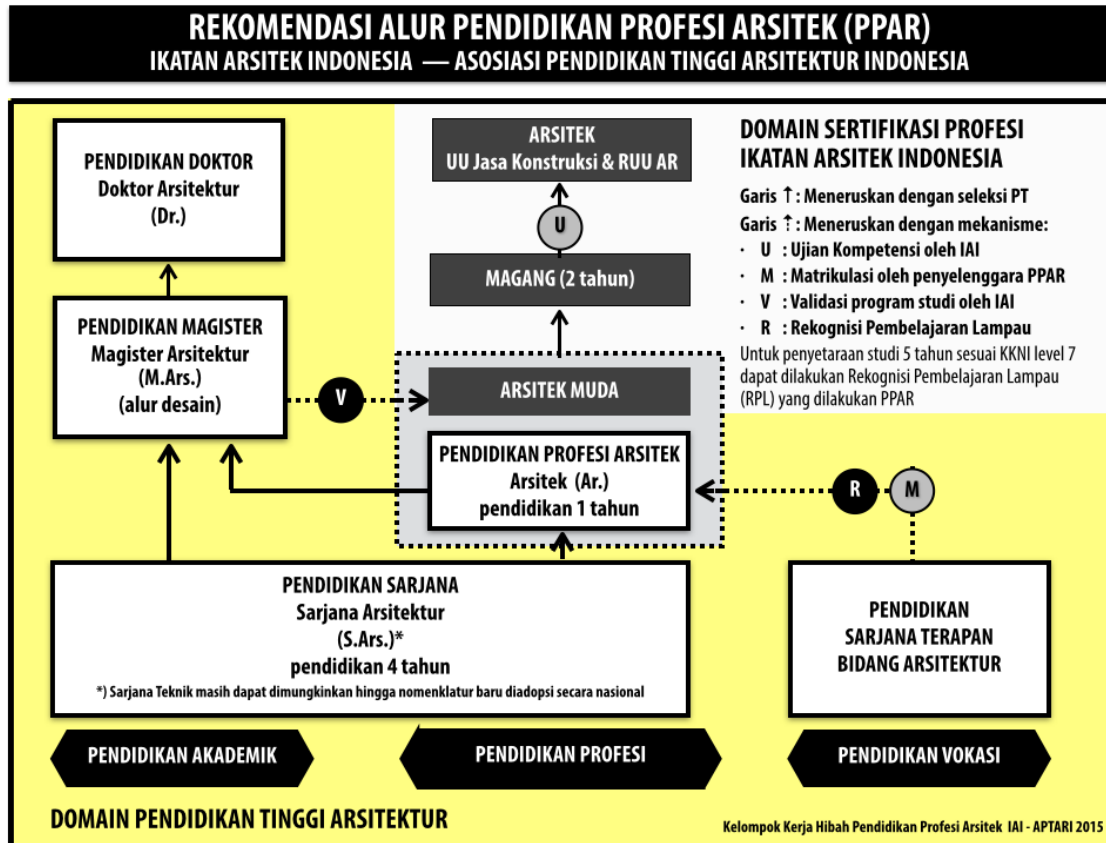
REKOMENDASI ALUR PENDIDIKAN PROFESI ARSITEK (PPAR)
IKATAN ARSITEK INDONESIA — ASOSIASI PENDIDIKAN TINGGI ARSITEKTUR INDONESIA

PENDIDIKAN DOKTOR
Doktor Arsitektur
(Dr.)

ARSITEK
UU Jasa Konstruksi & RUU AR

DOMAIN SERTIFIKASI PROFESI
IKATAN ARSITEK INDONESIA

Garis ↑ : Meneruskan dengan seleksi PT
Garis ↑ : Meneruskan dengan mekanisme:
· U : Ujian Kompetensi oleh IAI
· M : Matrikulasi oleh penyelenggara PPAR
· V : Validasi program studi oleh IAI
· R : Rekognisi Pembelajaran Lampau
Untuk penyetaraan studi 5 tahun sesuai KKNI level 7 dapat dilakukan Rekognisi Pembelajaran Lampau (RPL) yang dilakukan PPAR

U

MAGANG (2 tahun)

PENDIDIKAN MAGISTER
Magister Arsitektur
(M.Ars.)
(alur desain)

V

ARSITEK MUDA

PENDIDIKAN PROFESI ARSITEK
Arsitek (Ar.)
pendidikan 1 tahun

R

M

PENDIDIKAN SARJANA
Sarjana Arsitektur
(S.Ars.)*
pendidikan 4 tahun
*) Sarjana Teknik masih dapat dimungkinkan hingga nomenklatur baru diadopsi secara nasional

PENDIDIKAN
SARJANA TERAPAN
BIDANG ARSITEKTUR

PENDIDIKAN AKADEMIK

PENDIDIKAN PROFESI

PENDIDIKAN VOKASI

DOMAIN PENDIDIKAN TINGGI ARSITEKTUR

Kelompok Kerja Hibah Pendidikan Profesi Arsitek IAI - APTARI 2015